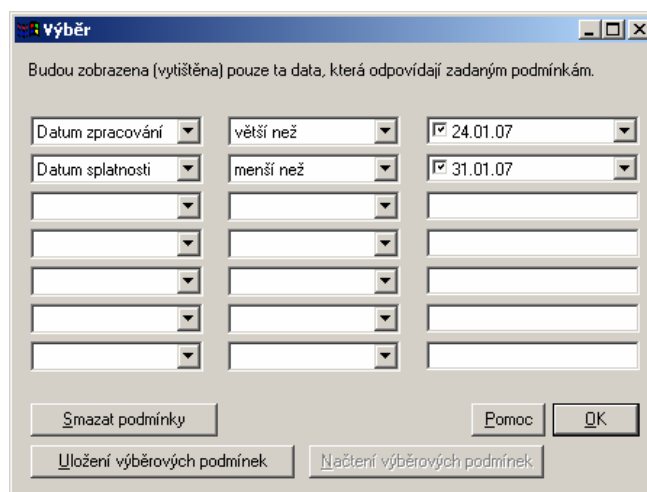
Výběr

Budou zobrazena (vytištěna) pouze ta data, která odpovídají zadaným podmínkám.

Datum zpracování | větší než | 24.01.07
Datum splatnosti | menší než | 31.01.07

Smazat podmínky

Pomoc

OK

Uložení výběrových podmínek

Načtení výběrových podmínek